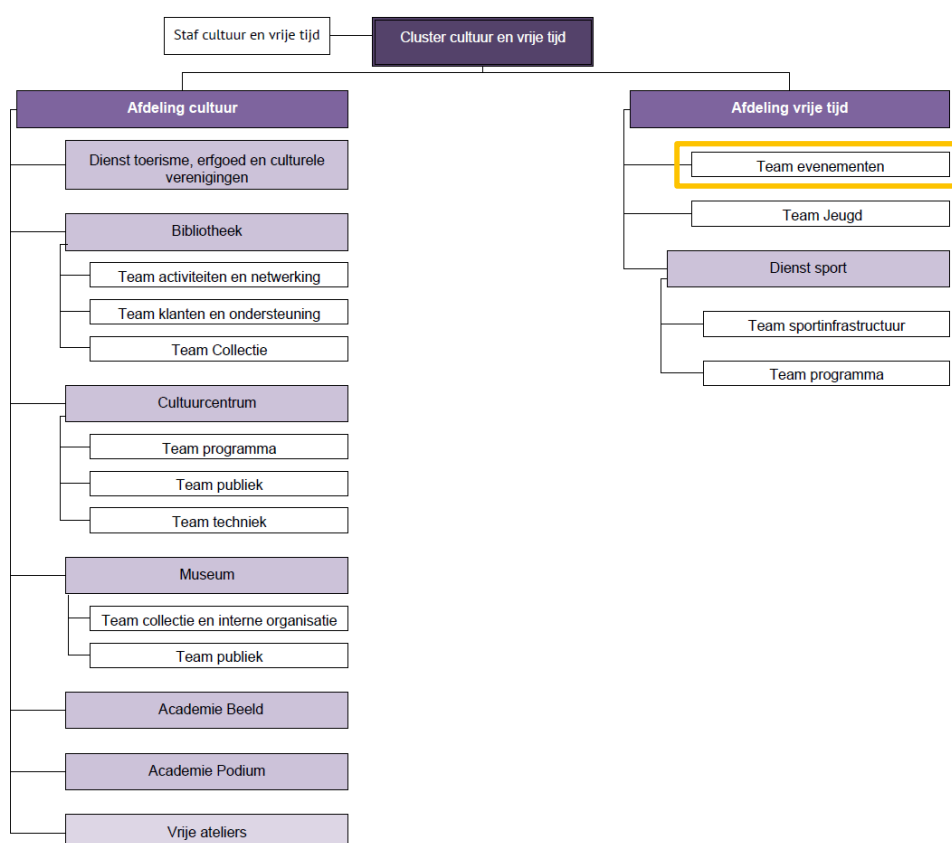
Staf cultuur en vrije tijd

Cluster cultuur en vrije tijd

Afdeling cultuur

Dienst toerisme, erfgoed en culturele verenigingen

Bibliotheek

Team activiteiten en netwerking

Team klanten en ondersteuning

Team Collectie

Cultuurcentrum

Team programma

Team publiek

Team techniek

Museum

Team collectie en interne organisatie

Team publiek

Academie Beeld

Academie Podium

Vrije ateliers

Afdeling vrije tijd

Team evenementen

Team Jeugd

Dienst sport

Team sportinfrastructuur

Team programma